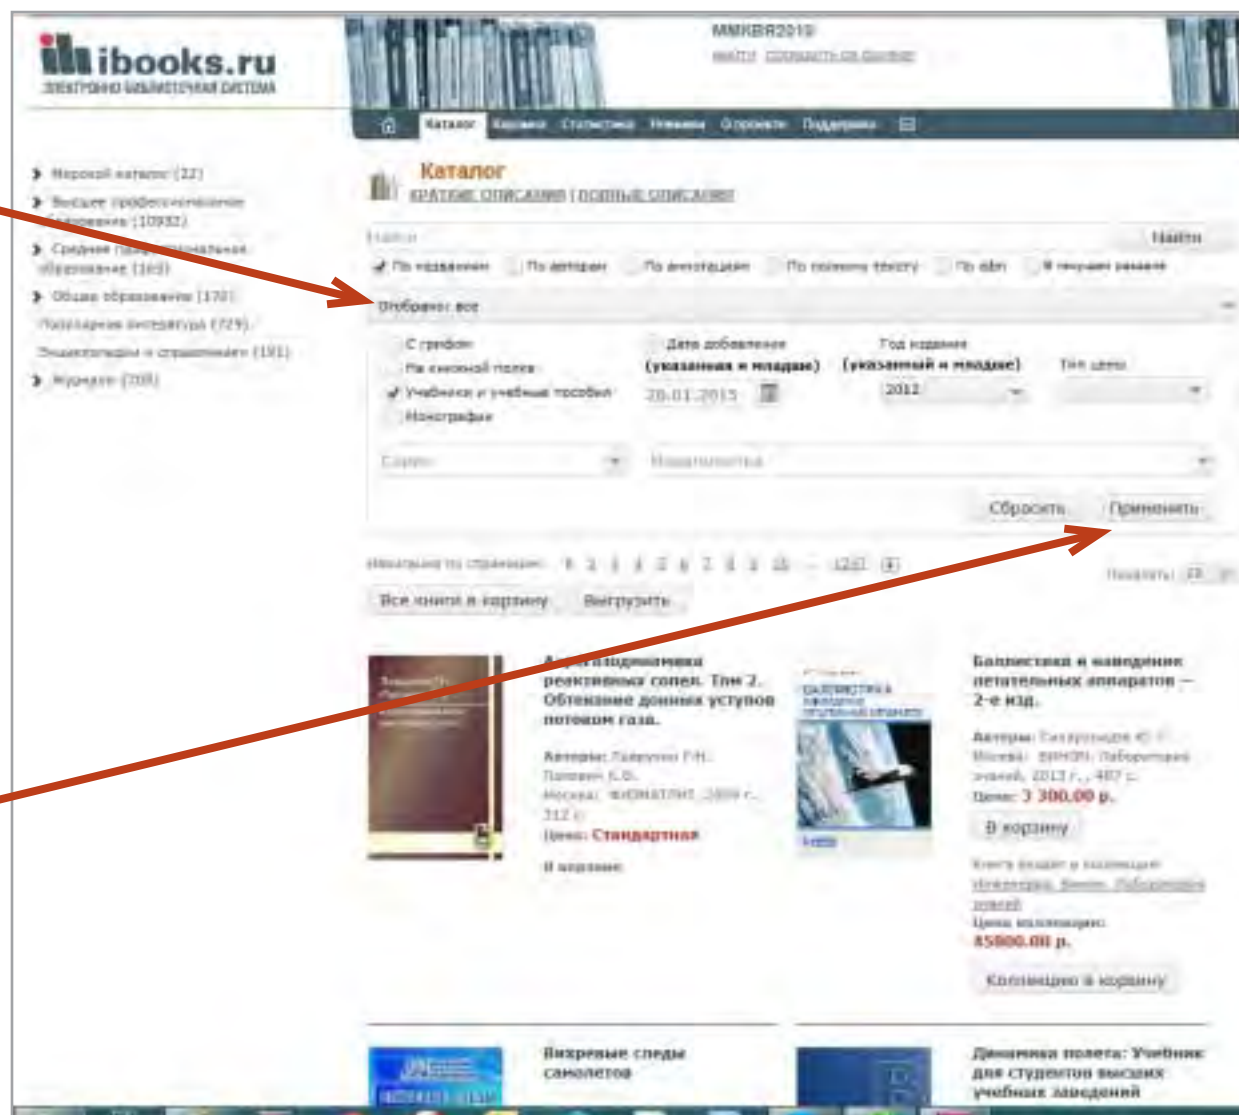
ibooks.ru
ЭЛЕКТРОННО-БИБЛИОТЕЧНАЯ СИСТЕМА

MMKBR2010
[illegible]

Каталог Корзина Статистика Новинки О проекте Поддержка

Мировой каталог (22)
Высшее профессиональное образование (10932)
Среднее профессиональное образование (165)
Общее образование (170)
Популярная литература (729)
Энциклопедии и справочники (191)
Журналы (708)

Каталог
КРАТКИЕ ОПИСАНИЯ | ПОЛНЫЕ ОПИСАНИЯ

Найти
Найти
По названию По авторам По аннотациям По полному тексту По isbn В текущем разделе

Отобрано: все

С грифом
На книжной полке
Учебники и учебные пособия
Монографии

Дата добавления (указанная и младше)
20.01.2015

Год издания (указанный и младше)
2012

Тип цены

Серия
Издательства

Сбросить Применить

Навигация по страницам: 1 2 3 4 5 6 7 8 9 10 ... 1237

Показать: 10

Все книги в корзину Выгрузить

Аэрогазодинамика реактивных сопел. Том 2. Обтекание донных уступов потоком газа.
Авторы: Лаврухин Г.Н., Попович К.Ф.
Москва: ФИЗМАТЛИТ, 2009 г., 312 с.
Цена: Стандартная
В корзине

Баллистика и наведение летательных аппаратов — 2-е изд.
Авторы: Сихарулидзе Ю.Г.
Москва: БИНОМ. Лаборатория знаний, 2013 г., 407 с.
Цена: 3 300.00 р.
В корзину
Книга входит в коллекцию: Инженерия. Бином. Лаборатория знаний
Цена коллекции: 45000.00 р.
Коллекцию в корзину

Вихревые следы самолетов

Динамика полета: Учебник для студентов высших учебных заведений